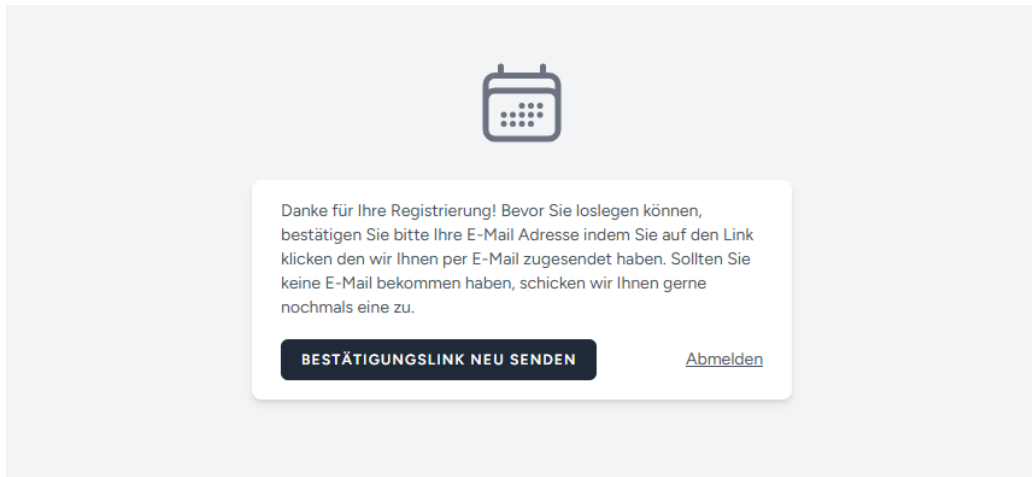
Danke für Ihre Registrierung! Bevor Sie loslegen können, bestätigen Sie bitte Ihre E-Mail Adresse indem Sie auf den Link klicken den wir Ihnen per E-Mail zugesendet haben. Sollten Sie keine E-Mail bekommen haben, schicken wir Ihnen gerne nochmals eine zu.

BESTÄTIGUNGSLINK NEU SENDEN

Abmelden